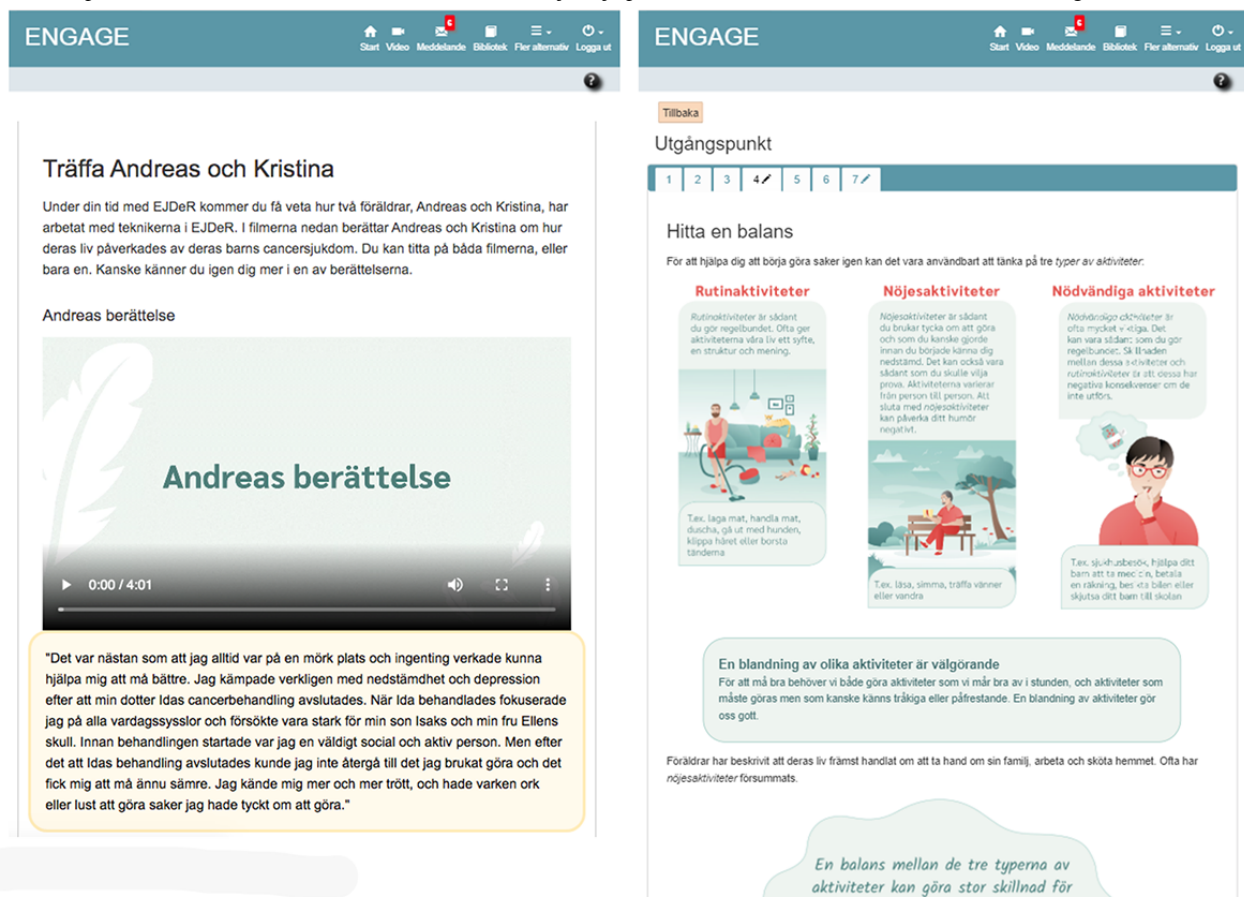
ENGAGE

Start Video Meddelande Bibliotek Fler alternativ Logga ut

?

Träffa Andreas och Kristina

Under din tid med EJDeR kommer du få veta hur två föräldrar, Andreas och Kristina, har arbetat med teknikerna i EJDeR. I filmerna nedan berättar Andreas och Kristina om hur deras liv påverkades av deras barns cancersjukdom. Du kan titta på båda filmerna, eller bara en. Kanske känner du igen dig mer i en av berättelserna.

Andreas berättelse

Andreas berättelse

0:00 / 4:01

"Det var nästan som att jag alltid var på en mörk plats och ingenting verkade kunna hjälpa mig att må bättre. Jag kämpade verkligen med nedstämdhet och depression efter att min dotter Idas cancerbehandling avslutades. När Ida behandlades fokuserade jag på alla vardagssysslor och försökte vara stark för min son Isaks och min fru Ellens skull. Innan behandlingen startade var jag en väldigt social och aktiv person. Men efter det att Idas behandling avslutades kunde jag inte återgå till det jag brukat göra och det fick mig att må ännu sämre. Jag kände mig mer och mer trött, och hade varken ork eller lust att göra saker jag hade tyckt om att göra."

ENGAGE

Start Video Meddelande Bibliotek Fler alternativ Logga ut

?

Tillbaka

Utgångspunkt

1 2 3 4 5 6 7

Hitta en balans

För att hjälpa dig att börja göra saker igen kan det vara användbart att tänka på tre typer av aktiviteter:

Rutinaktiviteter

Rutinaktiviteter är sådant du gör regelbundet. Ofta ger aktiviteterna våra liv ett syfte, en struktur och mening.

T.ex. laga mat, handla mat, duscha, gå ut med hunden, klippa håret eller borsta tänderna

Nöjesaktiviteter

Nöjesaktiviteter är sådant du brukar tycka om att göra och som du kanske gjorde innan du började känna dig nedstämd. Det kan också vara sådant som du skulle vilja prova. Aktiviteterna varierar från person till person. Att sluta med nöjesaktiviteter kan påverka ditt humör negativt.

T.ex. läsa, simma, träffa vänner eller vandra

Nödvändiga aktiviteter

Nödvändiga aktiviteter är ofta mycket viktiga. Det kan vara sådant som du gör regelbundet. Skillnaden mellan dessa aktiviteter och rutinaktiviteter är att dessa har negativa konsekvenser om de inte utförs.

T.ex. sjukhusbesök, hjälpa ditt barn att ta medicin, betala en räkning, besikta bilen eller skjutsa ditt barn till skolan

En blandning av olika aktiviteter är välgörande

För att må bra behöver vi både göra aktiviteter som vi mår bra av i stunden, och aktiviteter som måste göras men som kanske känns tråkiga eller påfrestande. En blandning av aktiviteter gör oss gott.

Föräldrar har beskrivit att deras liv främst handlat om att ta hand om sin familj, arbeta och sköta hemmet. Ofta har nöjesaktiviteter försummats.

En balans mellan de tre typerna av aktiviteter kan göra stor skillnad för